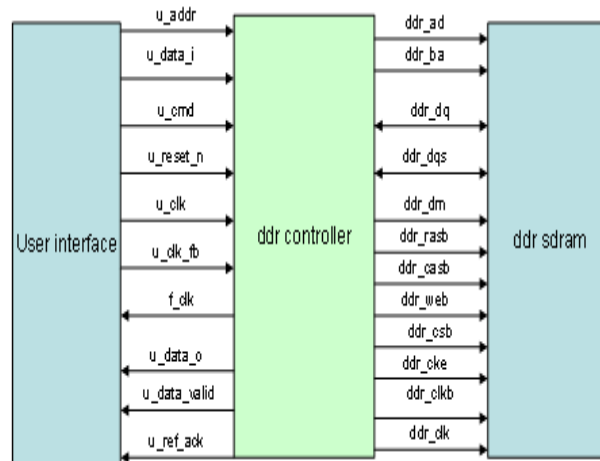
User interface

u_addr
u_data_i
u_cmd
u_reset_n
u_clk
u_clk_fb
f_clk
u_data_o
u_data_valid
u_ref_ack

ddr controller

ddr_ad
ddr_ba
ddr_dq
ddr_dqs
ddr_dm
ddr_rasb
ddr_casb
ddr_web
ddr_csb
ddr_cke
ddr_clkb
ddr_clk

ddr sdram